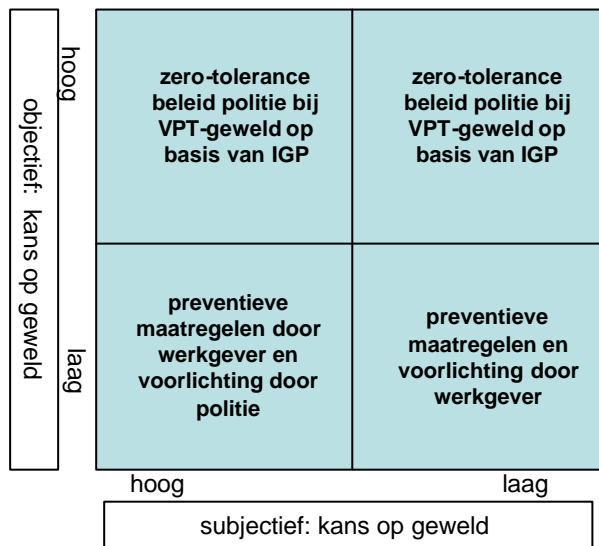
objectief: kans op geweld

hoog

laag

| zero-tolerance beleid politie bij VPT-geweld op basis van IGP | zero-tolerance beleid politie bij VPT-geweld op basis van IGP |
|---|---|
| preventieve maatregelen door werkgever en voorlichting door politie | preventieve maatregelen en voorlichting door werkgever |

hoog

laag

subjectief: kans op geweld